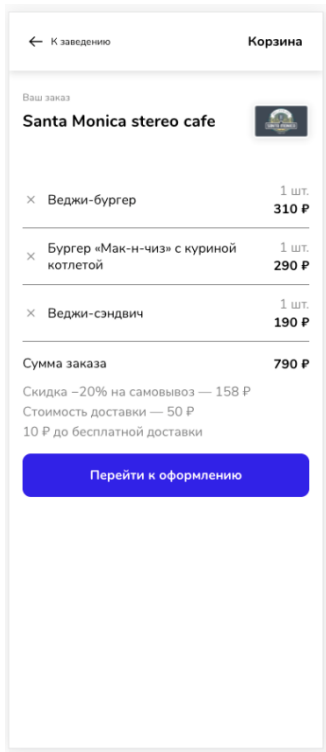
← К заведению

Корзина

Ваш заказ

Santa Monica stereo cafe

× Веджи-бургер
1 шт.
310 ₽

× Бургер «Мак-н-чиз» с куриной котлетой
1 шт.
290 ₽

× Веджи-сэндвич
1 шт.
190 ₽

Сумма заказа
790 ₽

Скидка –20% на самовывоз — 158 ₽
Стоимость доставки — 50 ₽
10 ₽ до бесплатной доставки

Перейти к оформлению